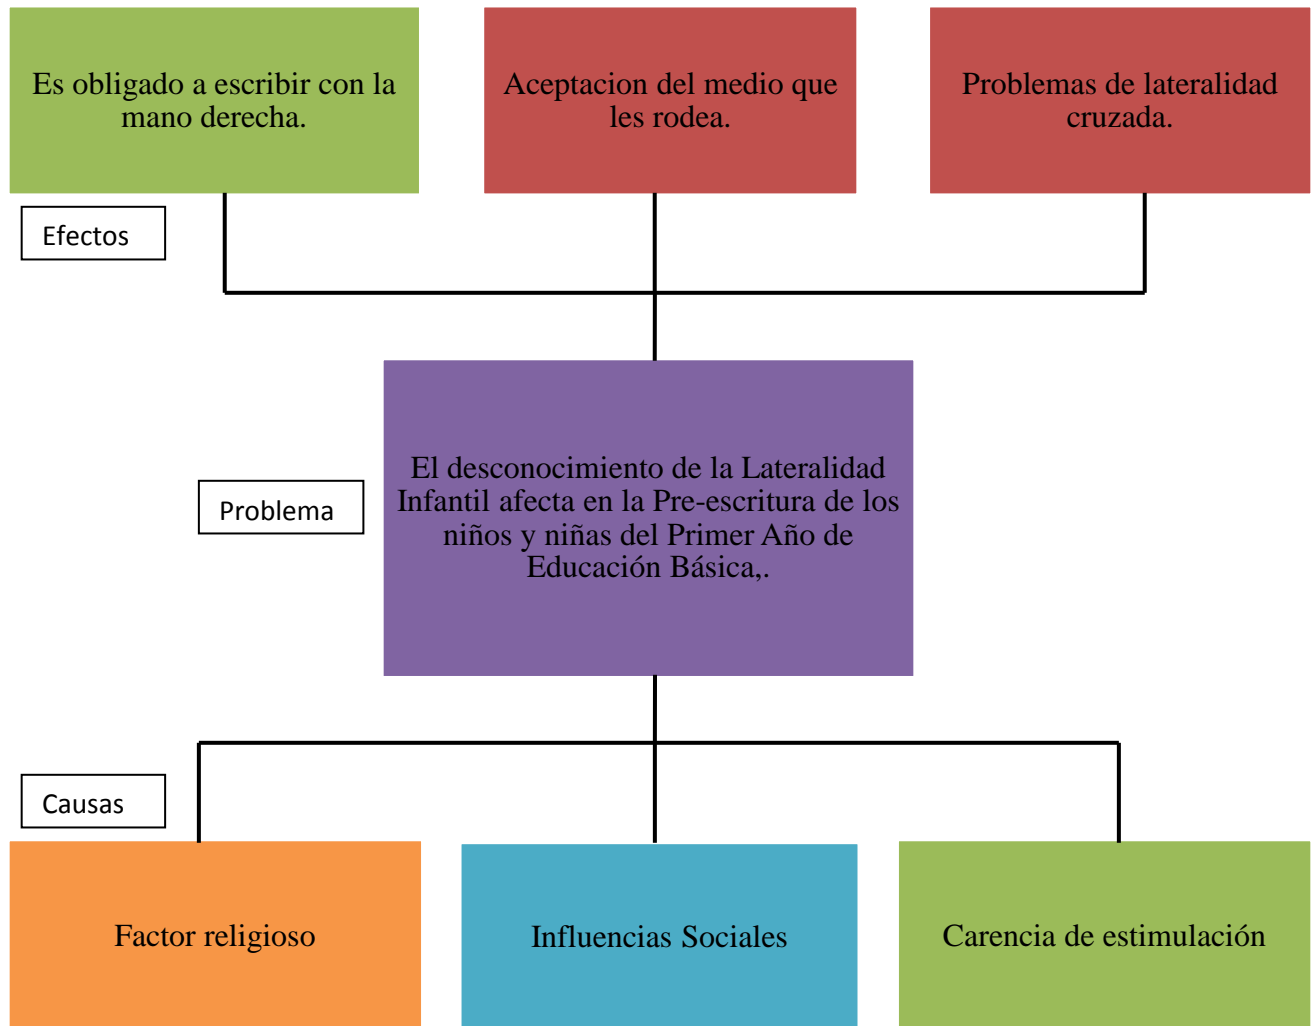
Es obligado a escribir con la mano derecha.

Aceptacion del medio que les rodea.

Problemas de lateralidad cruzada.

Efectos

Problema

El desconocimiento de la Lateralidad Infantil afecta en la Pre-escritura de los niños y niñas del Primer Año de Educación Básica,.

Causas

Factor religioso

Influencias Sociales

Carencia de estimulación